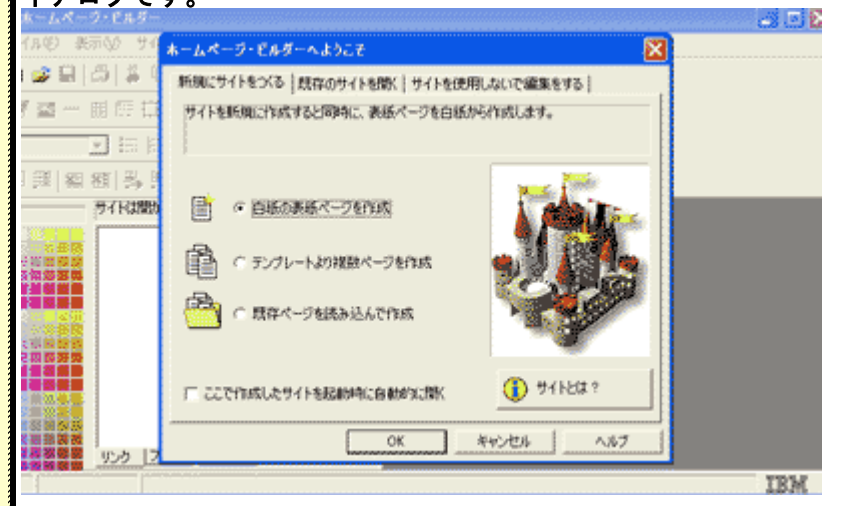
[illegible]イアログです。

ホームページ・ビルダー

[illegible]イル(F) 表示(V) サ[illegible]

サイトは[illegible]

リンク

ホームページ・ビルダーへようこそ

新規にサイトをつくる | 既存のサイトを開く | サイトを使用しないで編集をする

サイトを新規に作成すると同時に、表紙ページを白紙から作成します。

白紙の表紙ページを作成

テンプレートより複数ページを作成

既存ページを読み込んで作成

ここで作成したサイトを起動時に自動的に開く

サイトとは？

OK

キャンセル

ヘルプ

IBM